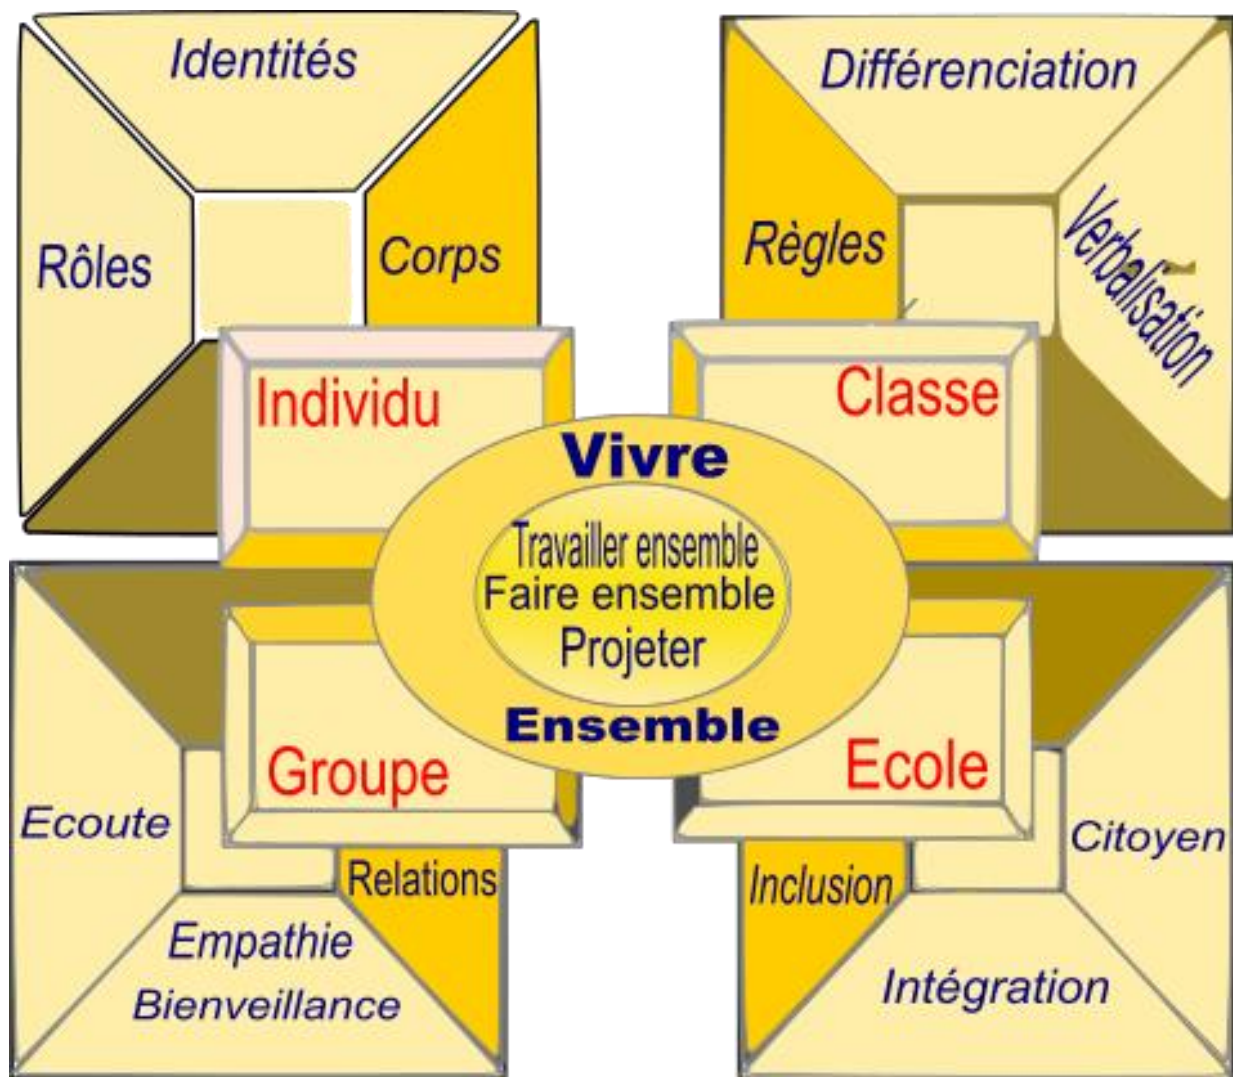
Identités

Rôles

Corps

Différenciation

Règles

Verbalisation

Individu

Classe

Vivre

Travailler ensemble
Faire ensemble
Projeter

Ensemble

Groupe

Ecole

Ecoute

Relations

Empathie
Bienveillance

Citoyen

Inclusion

Intégration